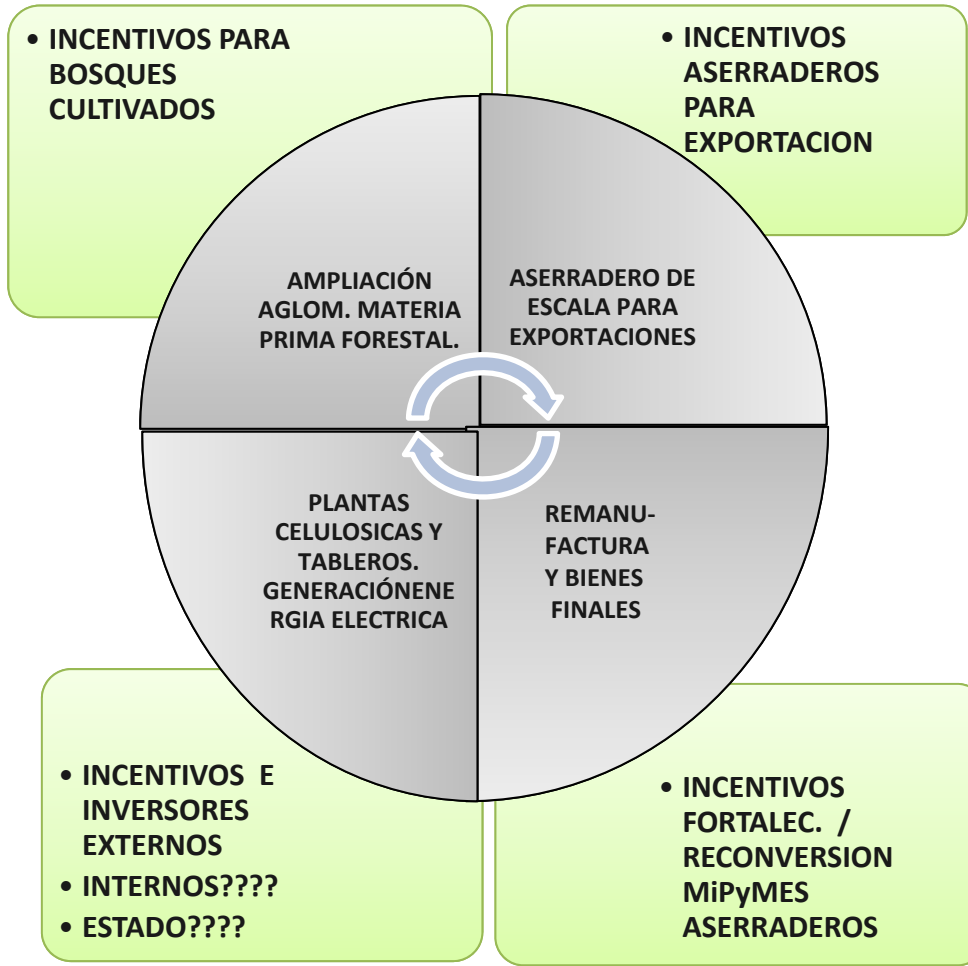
• INCENTIVOS PARA BOSQUES CULTIVADOS

• INCENTIVOS ASERRADEROS PARA EXPORTACION

AMPLIACIÓN AGLOM. MATERIA PRIMA FORESTAL.

ASERRADERO DE ESCALA PARA EXPORTACIONES

PLANTAS CELULOSICAS Y TABLEROS. GENERACIÓNENE RGIA ELECTRICA

REMANUFACTURA Y BIENES FINALES

• INCENTIVOS E INVERSORES EXTERNOS
• INTERNOS????
• ESTADO????

• INCENTIVOS FORTALEC. / RECONVERSION MiPyMES ASERRADEROS